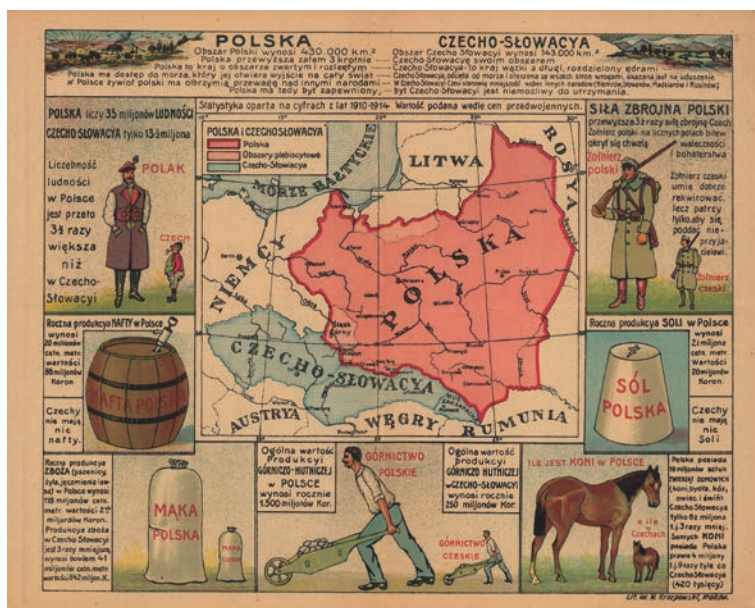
POLSKA

CZECHO-SŁOWACYA

Obszar Polski wynosi 430.000 km.² — Obszar Czecho-Słowacyi wynosi 143.000 km.²
Polska przewyższa zatem 3 krotnie — Czecho-Słowację swoim obszarem
Polska to kraj o obszarze zwartym i rozległym — Czecho-Słowacya to kraj wąski a długi, rozdzielony górami
Polska ma dostęp do morza, który jej otwiera wyjście na cały świat — Czecho-Słowacya odcięta od morza i otoczona ze wszech stron wrogami, skazana jest na uduszenie
W Polsce żywioł polski ma olbrzymią przewagę nad innymi narodami — W Czecho-Słowacyi Czesi stanowią mniejszość wobec innych narodów (Niemców, Słowaków, Madziarów i Rusinów)
Polska ma tedy byt zapewniony — byt Czecho-Słowacyi jest niemożliwy do utrzymania.

POLSKA liczy 35 milionów LUDNOŚCI
CZECHO-SŁOWACYA tylko 13,3 miljona

Liczebność ludności w Polsce jest przeto 3½ razy większa niż w Czecho-Słowacyi

POLAK

CZECH

Statystyka oparta na cyfrach z lat 1910-1914. Wartość podana wedle cen przedwojennych.

POLSKA I CZECHOSŁOWACYA
Polska
Obszary plebiscytowe
Czecho-Słowacja

MORZE BAŁTYCKIE
LITWA
ROSYA
NIEMCY
POLSKA
CZECHO-SŁOWACYA
AUSTRYA
WĘGRY
RUMUNIA

SIŁA ZBROJNA POLSKI przewyższa 3 razy siłę zbrojną Czech. Żołnierz polski na licznych polach bitew okrył się chwałą waleczności i bohaterstwa
Żołnierz polski
Żołnierz czeski umie dobrze rekwirować, lecz patrzy tylko aby się poddać nieprzyjacielowi.
Żołnierz czeski

Roczna produkcya NAFTY w Polsce wynosi 20 milionów cetn. metr. wartości 88 miljonów Koron.

NAFTA POLSKA

Czechy nie mają nafty.

Roczna produkcya SOLI w Polsce wynosi 2 miljona cetn. metr. wartości 20 miljonów Koron.

SÓL POLSKA

Czechy nie mają Soli

Roczna produkcya ZBOŻA (pszenicy, żyta, jęczmienia i owsa) w Polsce wynosi 118 miljonów cetn. metr. wartości 2½ miljardów Koron. Produkcya zboża w Czecho-Słowacyi jest 3 razy mniejszą, wynosi 41 miljonów cetn. metr. wartości 842 miljon. K.

MĄKA POLSKA

MĄKA CZESKA

Ogólna wartość Produkcyi GÓRNICZO-HUTNICZEJ w POLSCE wynosi rocznie 1.500 miljonów Kor.

GÓRNICTWO POLSKIE

Ogólna wartość Produkcyi GÓRNICZO-HUTNICZEJ w CZECHO-SŁOWACYI wynosi rocznie 250 miljonów Kor.

GÓRNICTWO CZESKIE

ILE JEST KONI w POLSCE

a ile w Czechach

Polska posiada 19 miljonów sztuk inwentarza domowego (koni, bydła, kóz, owiec i świń). Czecho-Słowacya tylko 6½ miljona t.j. 3 razy mniej. Samych KONI posiada Polska prawie 4 miljony t.j. 9 razy tyle co Czecho-Słowacya (420 tysięcy)

Lit. ul. W. Krzyżanowski, Kraków.